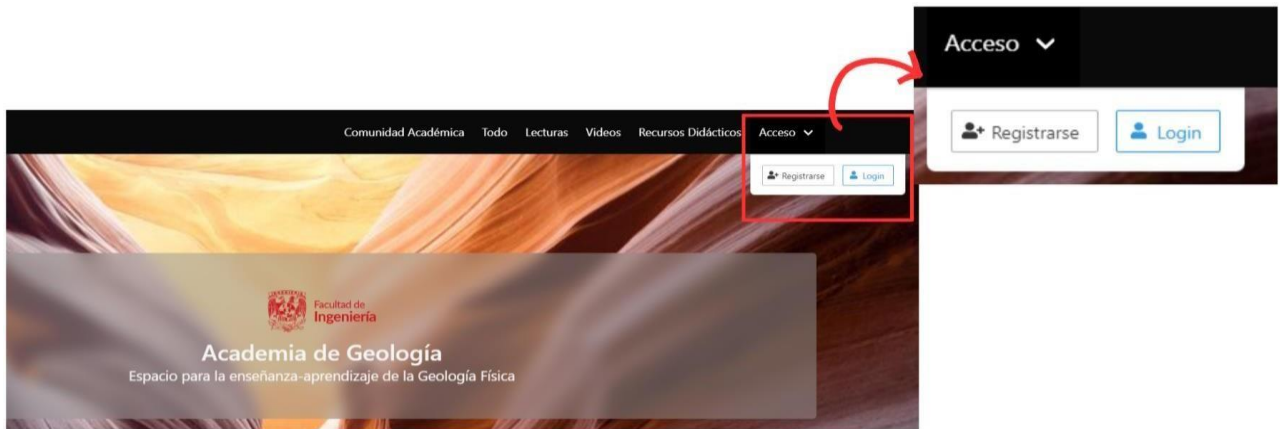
Acceso

Registrarse Login

Comunidad Académica Todo Lecturas Videos Recursos Didácticos Acceso

Registrarse Login

Facultad de Ingeniería

Academia de Geología

Espacio para la enseñanza-aprendizaje de la Geología Física